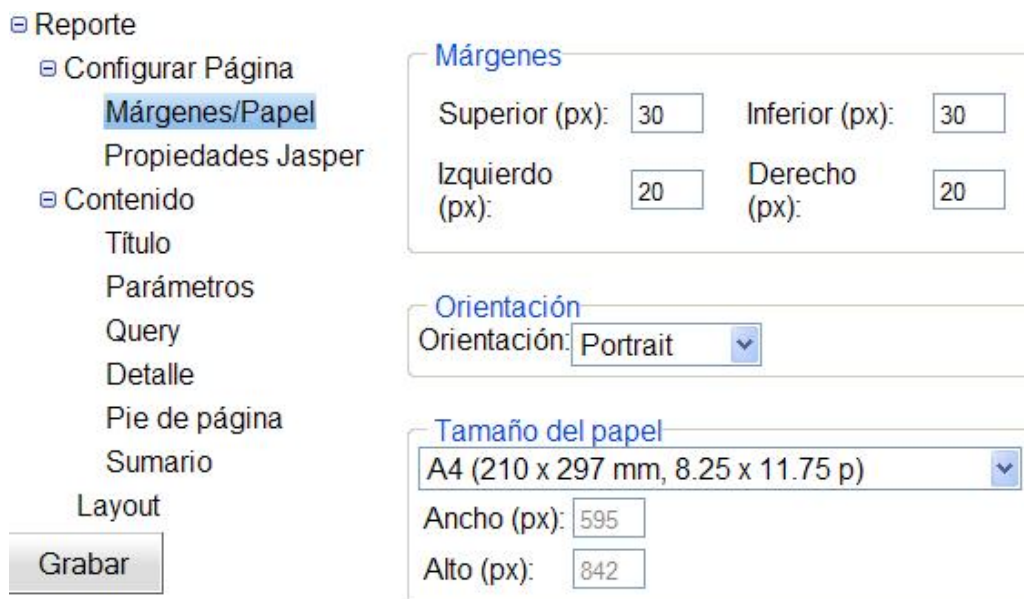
⊟ Reporte
⊟ Configurar Página
Márgenes/Papel
Propiedades Jasper
⊟ Contenido
Título
Parámetros
Query
Detalle
Pie de página
Sumario
Layout
Grabar

Márgenes
Superior (px): 30
Inferior (px): 30
Izquierdo (px): 20
Derecho (px): 20

Orientación
Orientación: Portrait

Tamaño del papel
A4 (210 x 297 mm, 8.25 x 11.75 p)
Ancho (px): 595
Alto (px): 842